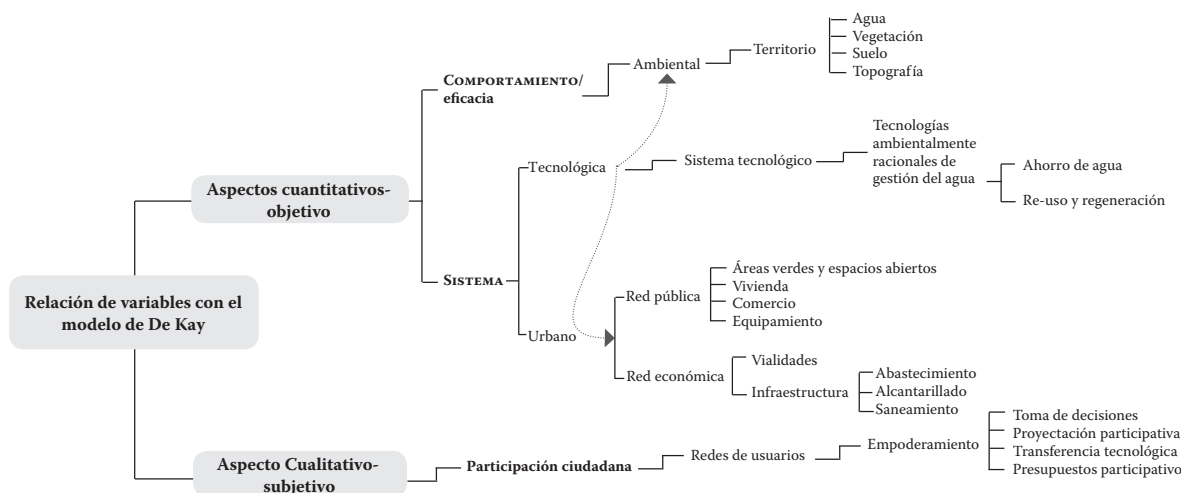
Relación de variables con el modelo de De Kay

Aspectos cuantitativos-objetivo

Comportamiento/eficacia

Ambiental

Territorio

Agua
Vegetación
Suelo
Topografía

Sistema

Tecnológica

Sistema tecnológico

Tecnologías ambientalmente racionales de gestión del agua

Ahorro de agua

Re-uso y regeneración

Urbano

Red pública

Áreas verdes y espacios abiertos
Vivienda
Comercio
Equipamiento

Red económica

Vialidades

Infraestructura

Abastecimiento
Alcantarillado
Saneamiento

Aspecto Cualitativo-subjetivo

Participación ciudadana

Redes de usuarios

Empoderamiento

Toma de decisiones
Proyectación participativa
Transferencia tecnológica
Presupuestos participativo